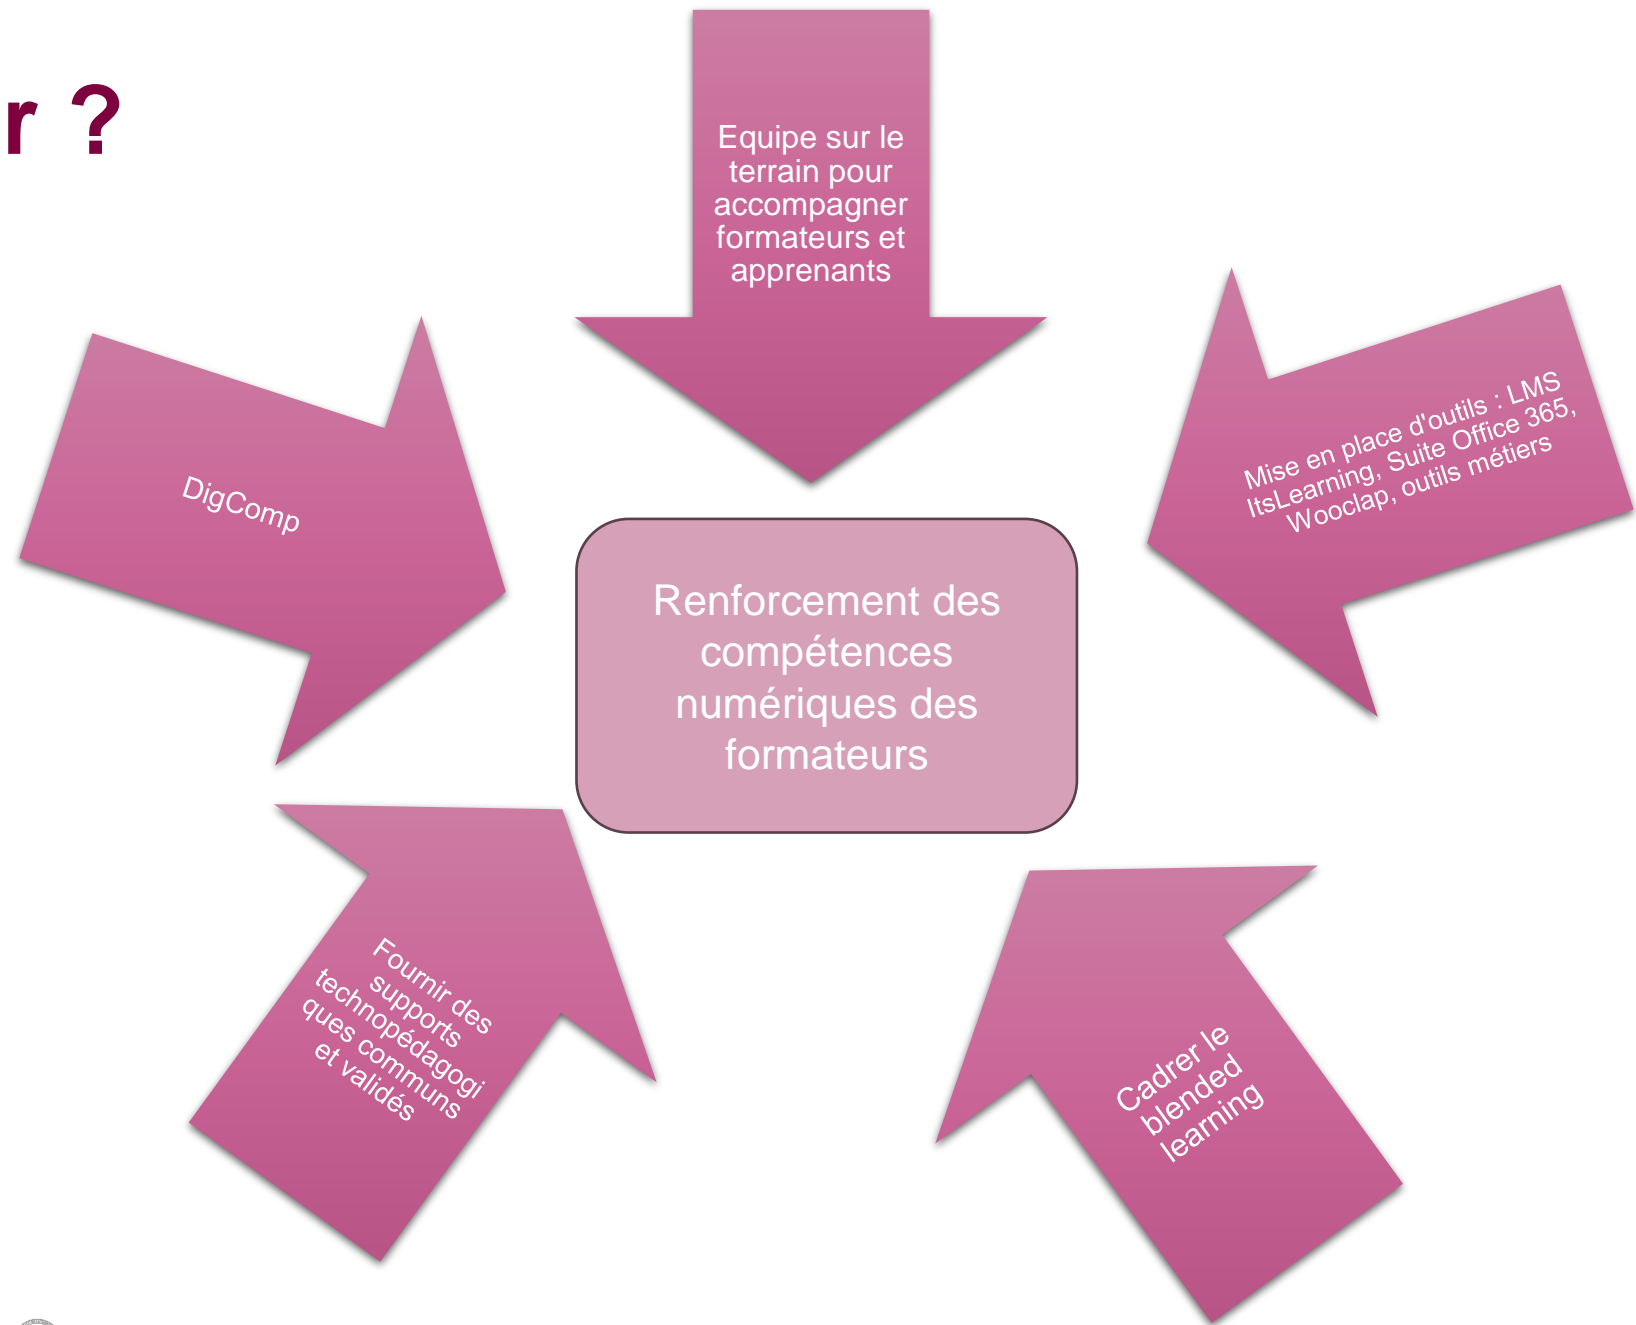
r ?

Equipe sur le terrain pour accompagner formateurs et apprenants

Mise en place d'outils : LMS ItsLearning, Suite Office 365, Wooclap, outils métiers

DigComp

Renforcement des compétences numériques des formateurs

Fournir des supports technopédagogiques communs et validés

Cadrer le blended learning